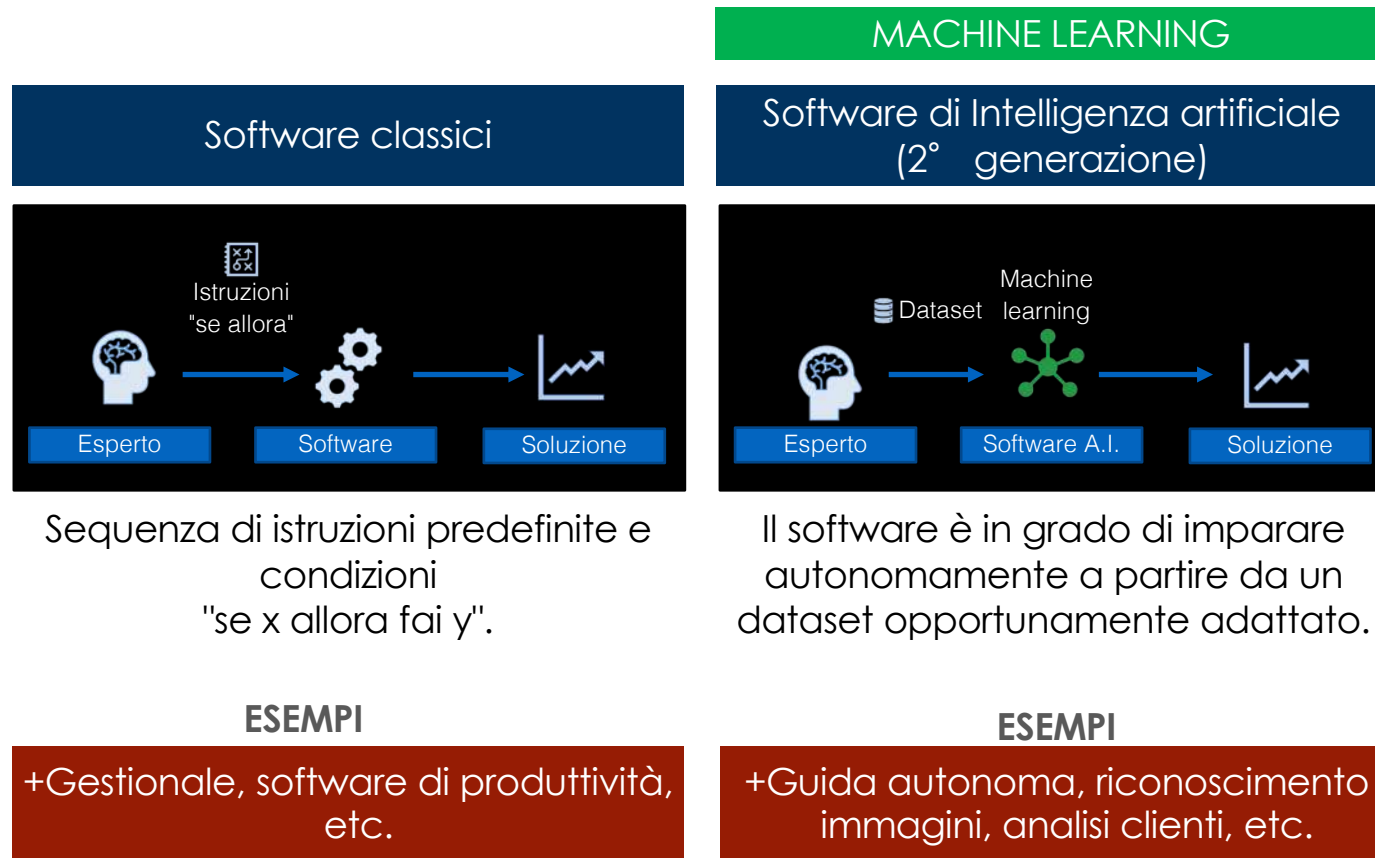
Software classici

Istruzioni "se allora"

Esperto

Software

Soluzione

Sequenza di istruzioni predefinite e condizioni "se x allora fai y".

ESEMPI

+Gestionale, software di produttività, etc.

MACHINE LEARNING

Software di Intelligenza artificiale (2° generazione)

Dataset

Machine learning

Esperto

Software A.I.

Soluzione

Il software è in grado di imparare autonomamente a partire da un dataset opportunamente adattato.

ESEMPI

+Guida autonoma, riconoscimento immagini, analisi clienti, etc.